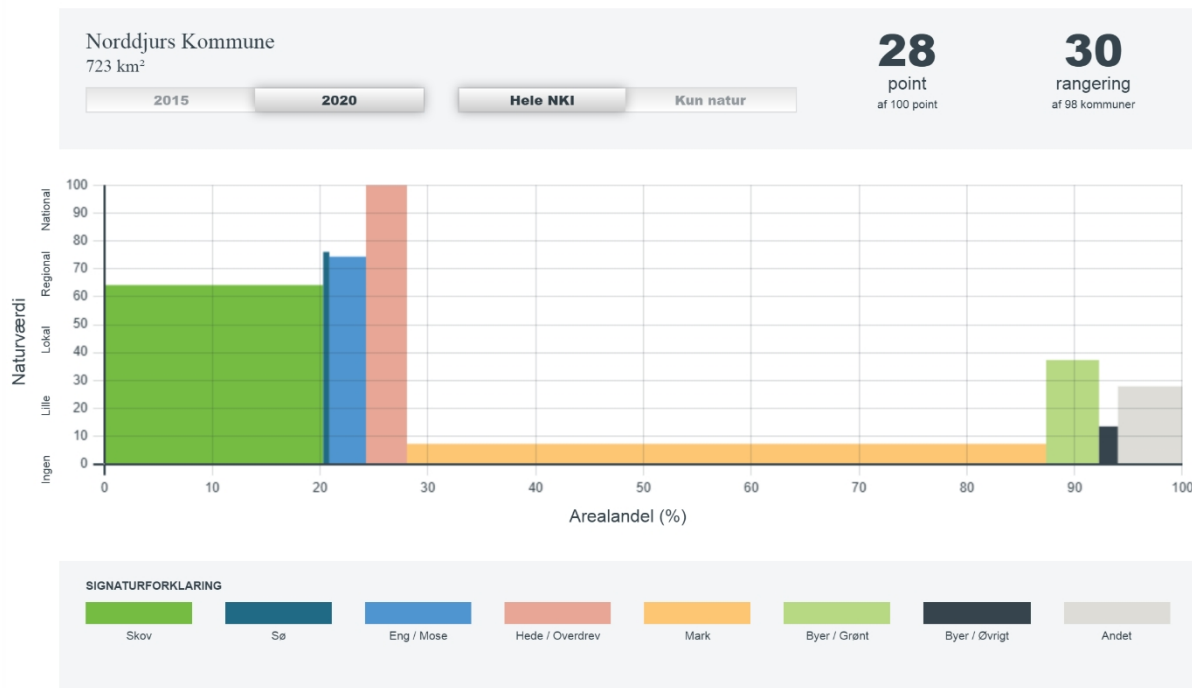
Norddjurs Kommune
723 km²

2015 2020

Hele NKI Kun natur

28
point
af 100 point

30
rangering
af 98 kommuner

Naturværdi

National
Regional
Lokal
Lille
Ingen

100
90
80
70
60
50
40
30
20
10
0

0 10 20 30 40 50 60 70 80 90 100

Arealandel (%)

SIGNATURFORKLARING

Skov
Sø
Eng / Mose
Hede / Overdrev
Mark
Byer / Grønt
Byer / Øvrigt
Andet